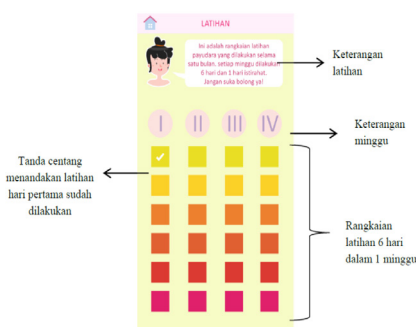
LATIHAN

Ini adalah rangkaian latihan payudara yang dilakukan selama satu bulan, setiap minggu dilakukan 6 hari dan 1 hari istirahat. Jangan suka bolong ya!

Keterangan latihan

I II III IV

Keterangan minggu

Tanda centang menandakan latihan hari pertama sudah dilakukan

Rangkaian latihan 6 hari dalam 1 minggu